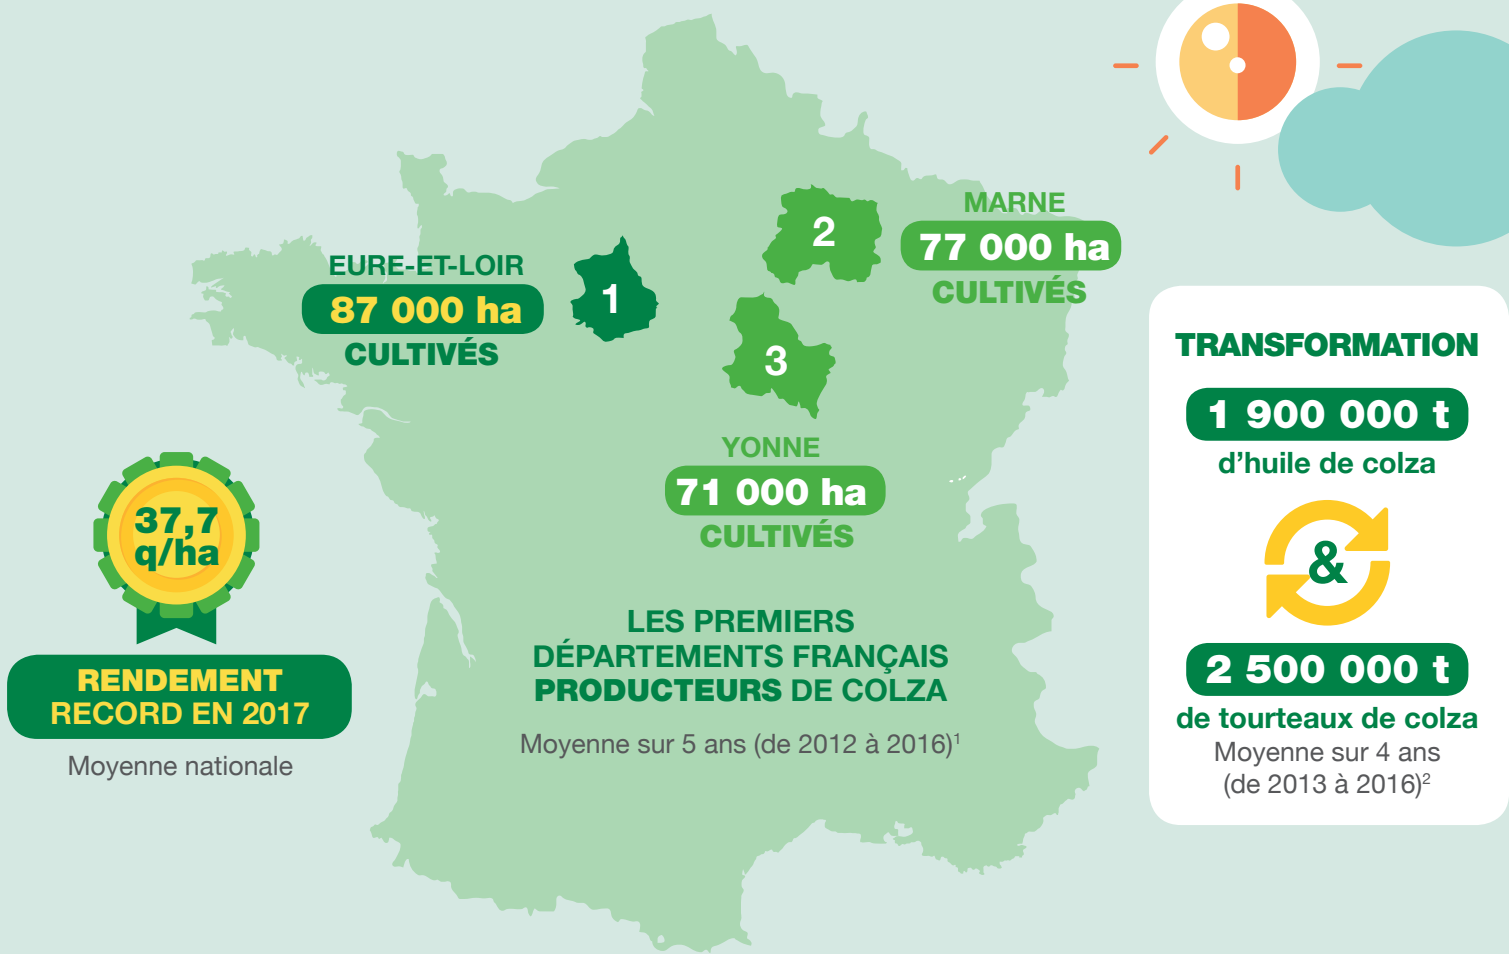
EURE-ET-LOIR
87 000 ha
CULTIVÉS

1

2

MARNE
77 000 ha
CULTIVÉS

3

YONNE
71 000 ha
CULTIVÉS

37,7 q/ha

RENDEMENT RECORD EN 2017

Moyenne nationale

LES PREMIERS DÉPARTEMENTS FRANÇAIS PRODUCTEURS DE COLZA

Moyenne sur 5 ans (de 2012 à 2016)$^1$

TRANSFORMATION

1 900 000 t
d'huile de colza

&

2 500 000 t
de tourteaux de colza
Moyenne sur 4 ans (de 2013 à 2016)$^2$